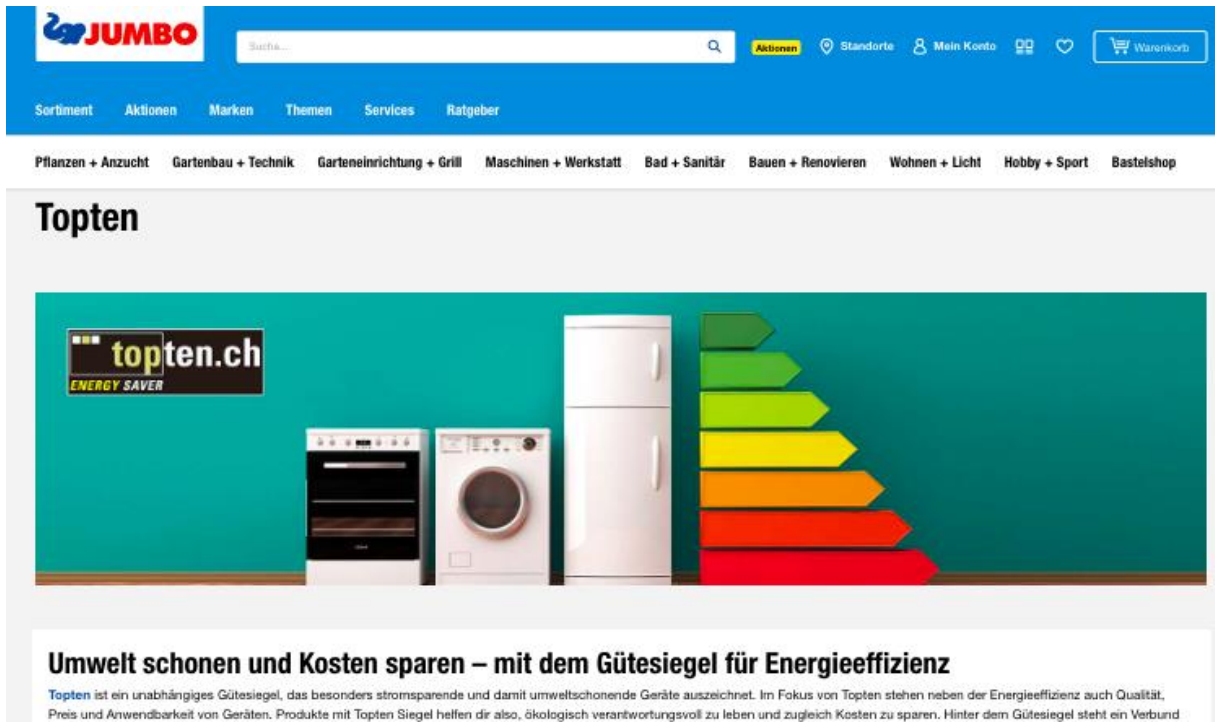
JUMBO

Suche...

Aktionen

Standorte

Mein Konto

Warenkorb

Sortiment Aktionen Marken Themen Services Ratgeber

Pflanzen + Anzucht Gartenbau + Technik Garteneinrichtung + Grill Maschinen + Werkstatt Bad + Sanitär Bauen + Renovieren Wohnen + Licht Hobby + Sport Bastelshop

Topten

topten.ch
ENERGY SAVER

Umwelt schonen und Kosten sparen – mit dem Gütesiegel für Energieeffizienz

Topten ist ein unabhängiges Gütesiegel, das besonders stromsparende und damit umweltschonende Geräte auszeichnet. Im Fokus von Topten stehen neben der Energieeffizienz auch Qualität, Preis und Anwendbarkeit von Geräten. Produkte mit Topten Siegel helfen dir also, ökologisch verantwortungsvoll zu leben und zugleich Kosten zu sparen. Hinter dem Gütesiegel steht ein Verbund